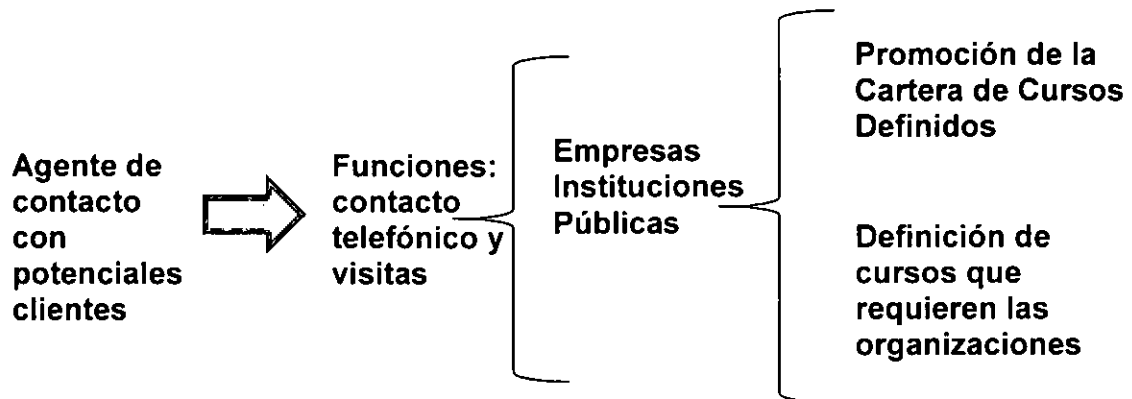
Agente de contacto con potenciales clientes

Funciones: contacto telefónico y visitas

Empresas
Instituciones
Públicas

Promoción de la Cartera de Cursos Definidos

Definición de cursos que requieren las organizaciones